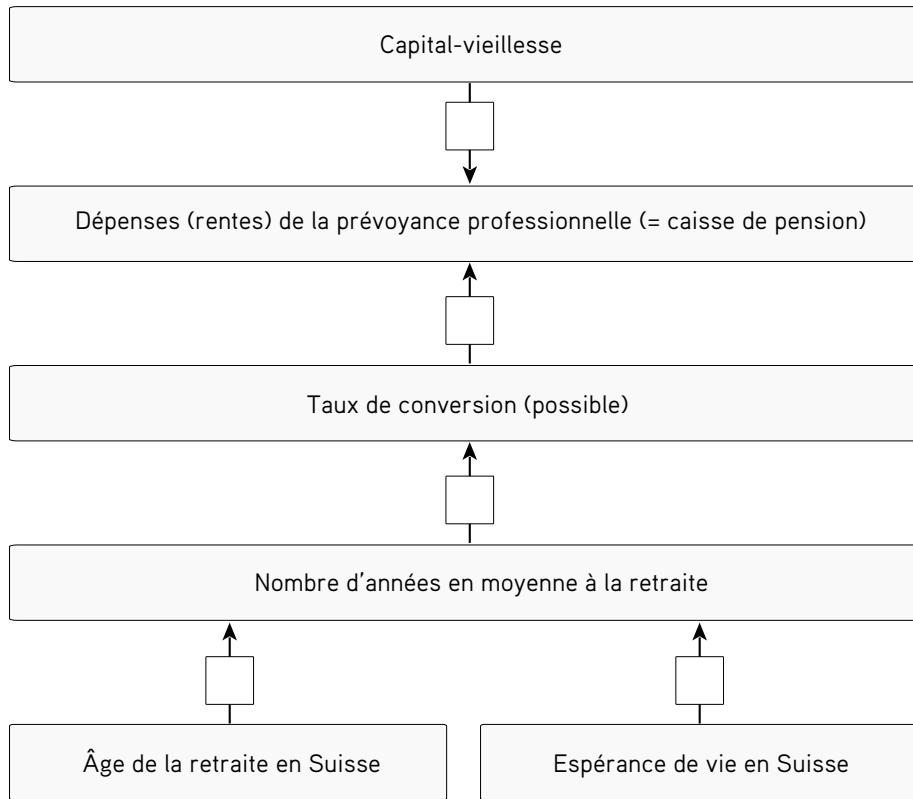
Capital-vieillesse

Dépenses (rentes) de la prévoyance professionnelle (= caisse de pension)

Taux de conversion (possible)

Nombre d’années en moyenne à la retraite

Âge de la retraite en Suisse

Espérance de vie en Suisse